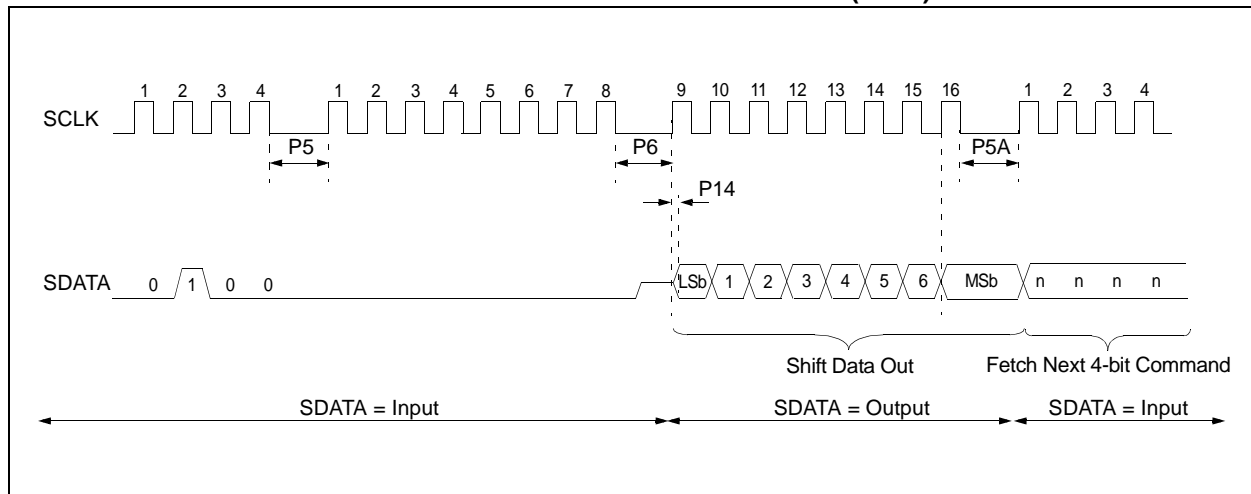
(cont)

1 2 3 4 1 2 3 4 5 6 7 8 9 10 11 12 13 14 15 16 1 2 3 4

SCLK

P5 P6 P5A

P14

SDATA 0 1 0 0 LSb 1 2 3 4 5 6 MSb n n n n

Shift Data Out

Fetch Next 4-bit Command

SDATA = Input

SDATA = Output

SDATA = Input